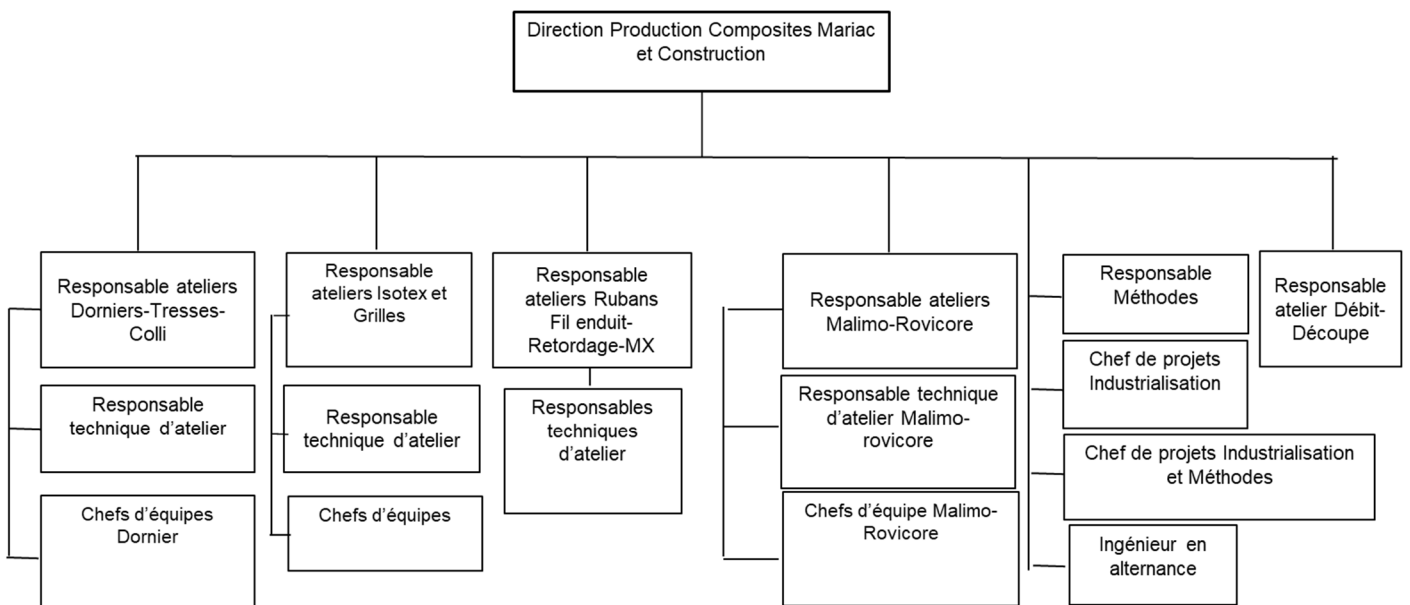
Direction Production Composites Mariac et Construction

Responsable ateliers Dorniers-Tresses-Colli

Responsable technique d'atelier

Chefs d'équipes Dornier

Responsable ateliers Isotex et Grilles

Responsable technique d'atelier

Chefs d'équipes

Responsable ateliers Rubans Fil enduit-Retordage-MX

Responsables techniques d'atelier

Responsable ateliers Malimo-Rovicore

Responsable technique d'atelier Malimo-rovicore

Chefs d'équipe Malimo-Rovicore

Responsable Méthodes

Chef de projets Industrialisation

Chef de projets Industrialisation et Méthodes

Ingénieur en alternance

Responsable atelier Débit-Découpe